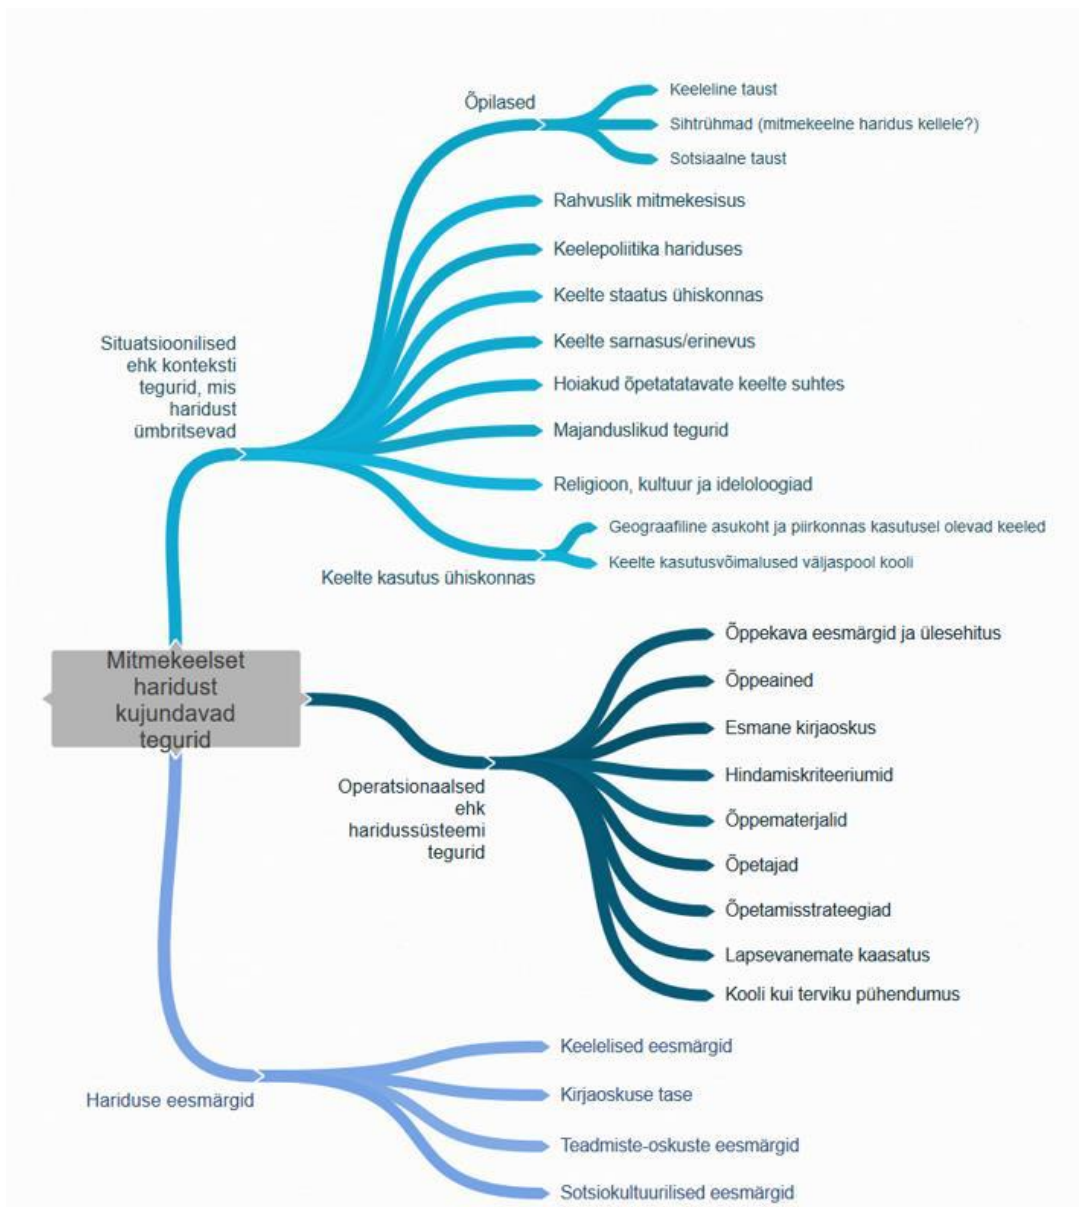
Mitmekeelset haridust kujundavad tegurid

Situatsioonilised ehk konteksti tegurid, mis haridust ümbritsevad

Õpilased

Keeleline taust

Sihtrühmad (mitmekeelne haridus kellele?)

Sotsiaalne taust

Rahvuslik mitmekesisus

Keelepoliitika hariduses

Keelte staatus ühiskonnas

Keelte sarnasus/erinevus

Hoiakud õpetatatavate keelte suhtes

Majanduslikud tegurid

Religioon, kultuur ja idelолoogiad

Keelte kasutus ühiskonnas

Geograafiline asukoht ja piirkonnas kasutusel olevad keeled

Keelte kasutusvõimalused väljaspool kooli

Operatsionaalsed ehk haridussüsteemi tegurid

Õppekava eesmärgid ja ülesehitus

Õppeained

Esmane kirjaoskus

Hindamiskriteeriumid

Õppematerjalid

Õpetajad

Õpetamisstrateegiad

Lapsevanemate kaasatus

Kooli kui terviku pühendumus

Hariduse eesmärgid

Keelelised eesmärgid

Kirjaoskuse tase

Teadmiste-oskuste eesmärgid

Sotsiokultuurilised eesmärgid